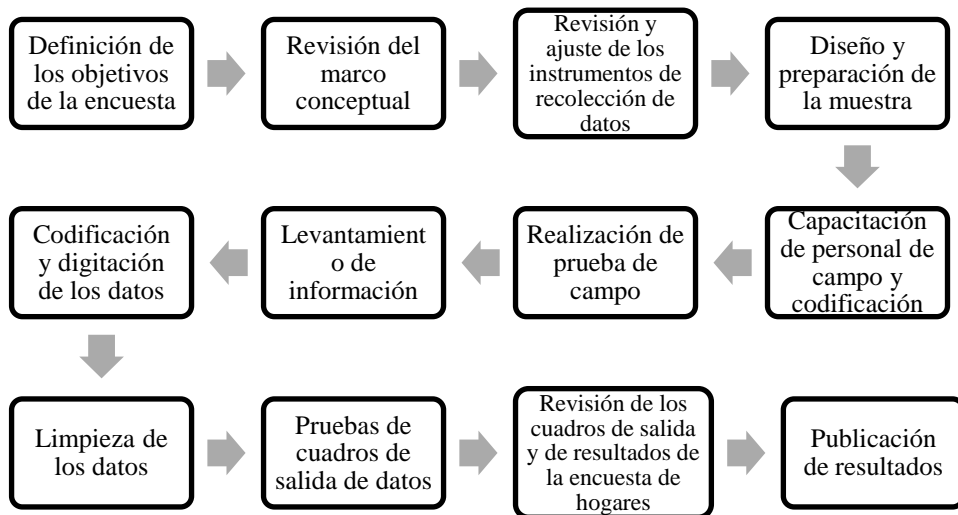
Definición de los objetivos de la encuesta

Revisión del marco conceptual

Revisión y ajuste de los instrumentos de recolección de datos

Diseño y preparación de la muestra

Capacitación de personal de campo y codificación

Realización de prueba de campo

Levantamiento de información

Codificación y digitación de los datos

Limpieza de los datos

Pruebas de cuadros de salida de datos

Revisión de los cuadros de salida y de resultados de la encuesta de hogares

Publicación de resultados